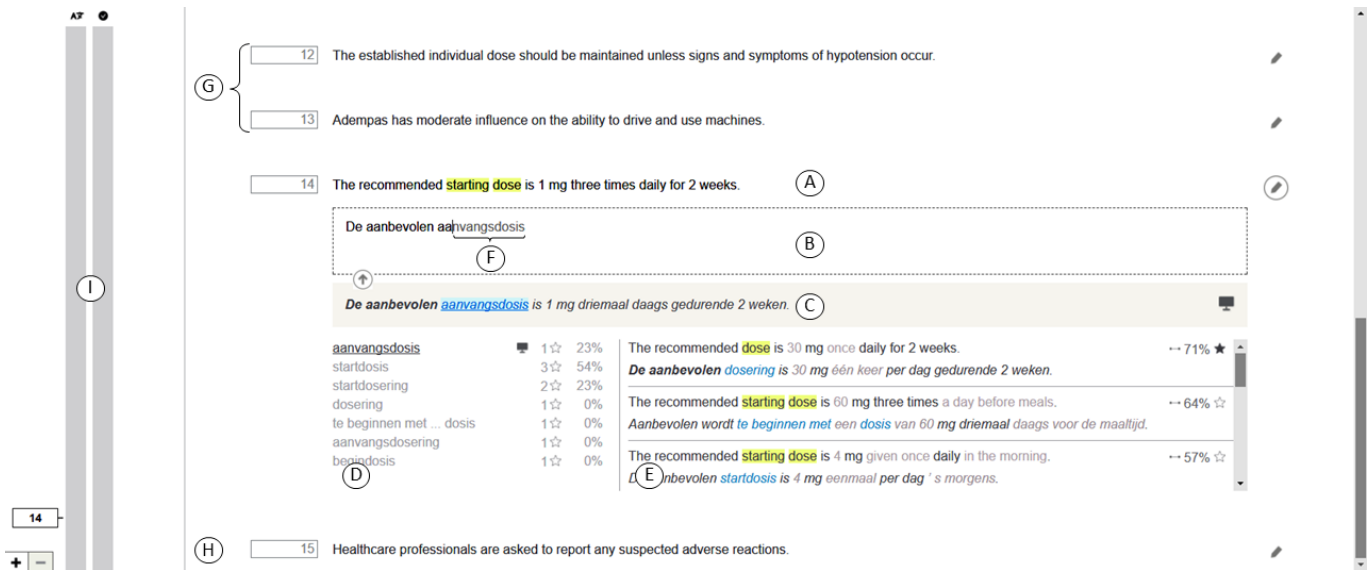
AT

G

12 The established individual dose should be maintained unless signs and symptoms of hypotension occur.

13 Adempas has moderate influence on the ability to drive and use machines.

14 The recommended starting dose is 1 mg three times daily for 2 weeks. A

De aanbevolen aanvangsdosis B

F

I

De aanbevolen aanvangsdosis is 1 mg driemaal daags gedurende 2 weken. C

| | | |
|---|---|---|
| aanvangsdosis | 1☆ | 23% |
| startdosis | 3☆ | 54% |
| startdosering | 2☆ | 23% |
| dosering | 1☆ | 0% |
| te beginnen met ... dosis | 1☆ | 0% |
| aanvangsdosering | 1☆ | 0% |
| begindosis | 1☆ | 0% |

D

The recommended dose is 30 mg once daily for 2 weeks. ↔71% ★
De aanbevolen dosering is 30 mg één keer per dag gedurende 2 weken.

The recommended starting dose is 60 mg three times a day before meals. ↔64% ☆
Aanbevolen wordt te beginnen met een dosis van 60 mg driemaal daags voor de maaltijd.

The recommended starting dose is 4 mg given once daily in the morning. ↔57% ☆
De aanbevolen startdosis is 4 mg eenmaal per dag ' s morgens. E

14

+ −

H 15 Healthcare professionals are asked to report any suspected adverse reactions.